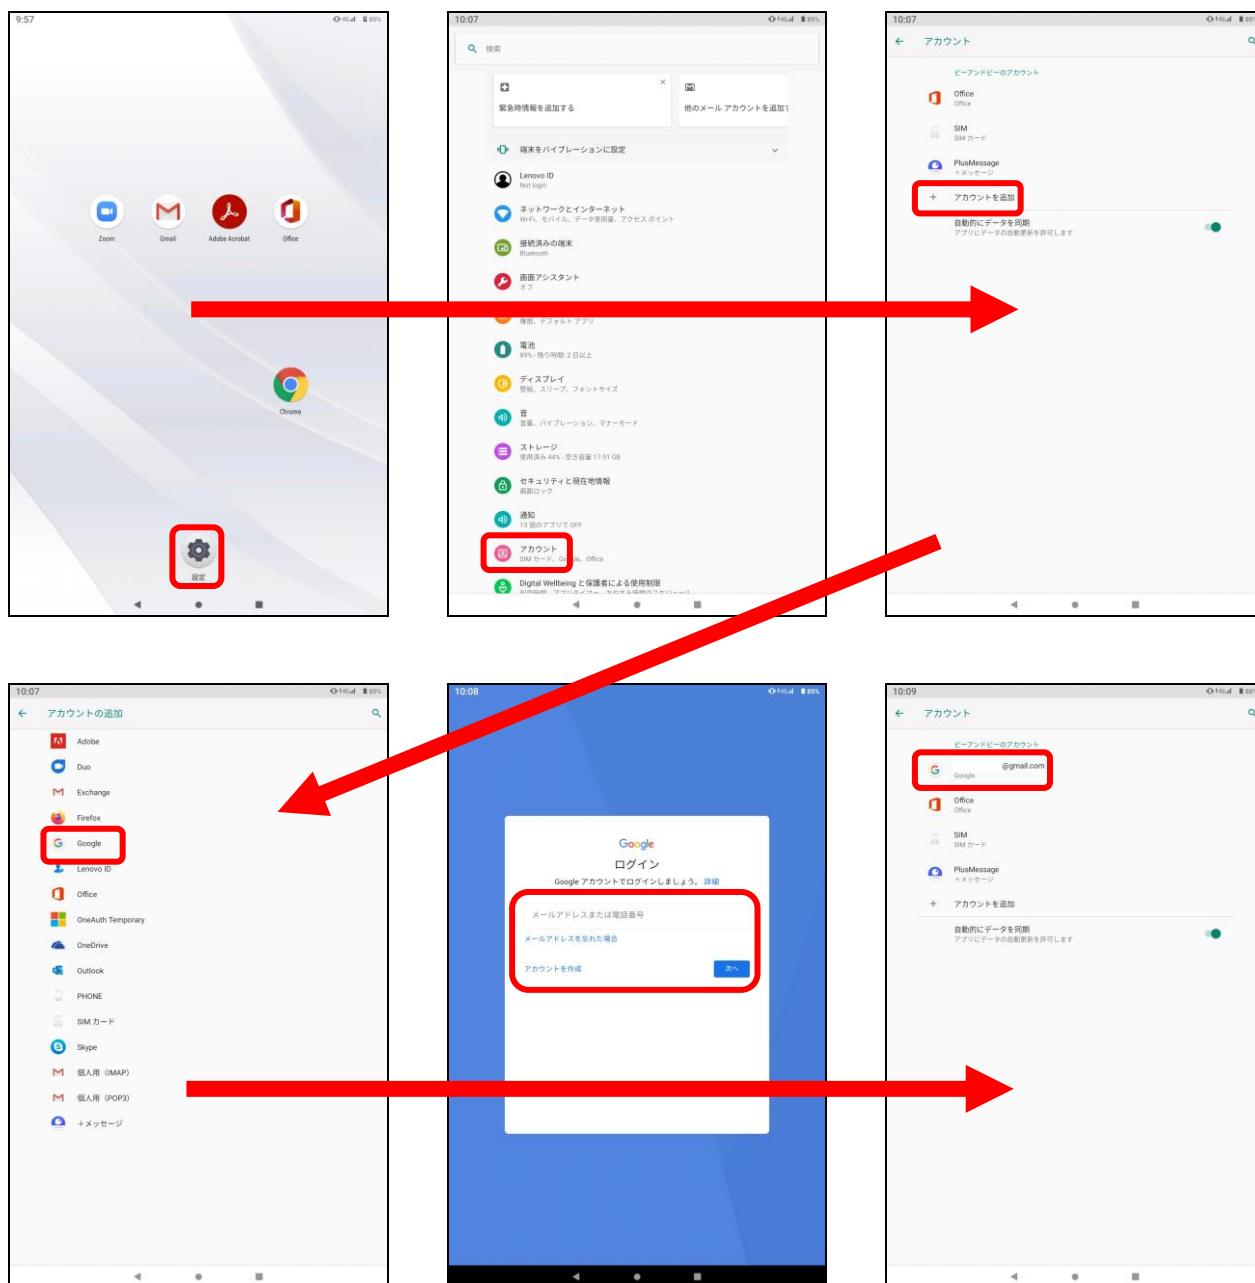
9:57

Zoom
Gmail
Adobe Acrobat
Office

Chrome

設定

10:07

検索

緊急時情報を追加する

他のメール アカウントを追加

端末をバイブレーションに設定

Lenovo ID
Not login

ネットワークとインターネット
Wi-Fi、モバイル、データ使用量、アクセスポイント

接続済みの端末
Bluetooth

画面アシスタント
オフ

権限、デフォルト アプリ

電池
99% - 残り時間: 2 日以上

ディスプレイ
壁紙、スリープ、フォントサイズ

音
音量、バイブレーション、マナーモード

ストレージ
使用済み 44% - 空き容量 17.91 GB

セキュリティと現在地情報
画面ロック

通知
13 個のアプリで OFF

アカウント
SIM カード、Google、Office

Digital Wellbeing と保護者による使用制限

10:07

アカウント

ビーアンドビーのアカウント

Office
Office

SIM
SIM カード

PlusMessage
+メッセージ

アカウントを追加

自動的にデータを同期
アプリにデータの自動更新を許可します

10:07

アカウントの追加

Adobe
Duo
Exchange
Firefox
Google
Lenovo ID
Office
OneAuth Temporary
OneDrive
Outlook
PHONE
SIM カード
Skype
個人用 (IMAP)
個人用 (POP3)
+メッセージ

10:08

Google
ログイン
Google アカウントでログインしましょう。 詳細

メールアドレスまたは電話番号

メールアドレスを忘れた場合

アカウントを作成
次へ

10:09

アカウント

ビーアンドビーのアカウント

@gmail.com
Google

Office
Office

SIM
SIM カード

PlusMessage
+メッセージ

アカウントを追加

自動的にデータを同期
アプリにデータの自動更新を許可します